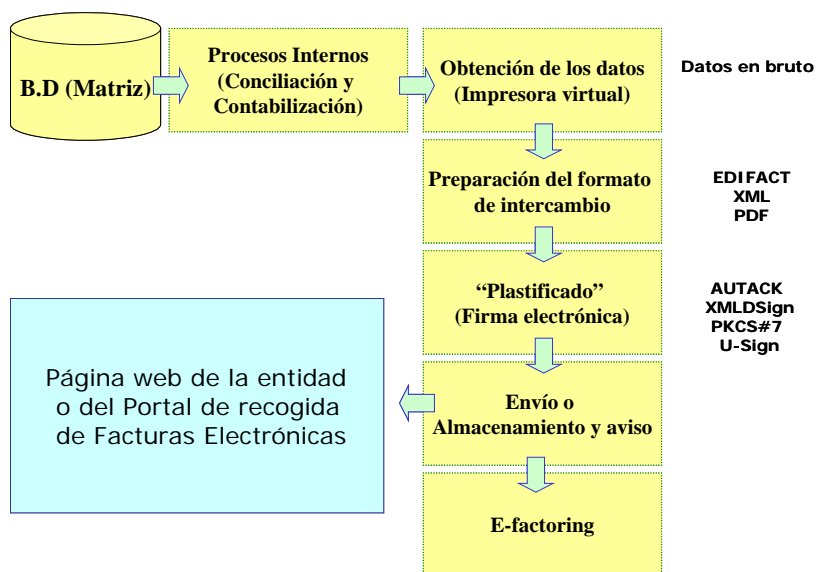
B.D (Matriz)

Procesos Internos (Conciliación y Contabilización)

Obtención de los datos (Impresora virtual)

Datos en bruto

Preparación del formato de intercambio

EDIFACT
XML
PDF

"Plastificado" (Firma electrónica)

AUTACK
XMLDSign
PKCS#7
U-Sign

Página web de la entidad o del Portal de recogida de Facturas Electrónicas

Envío o Almacenamiento y aviso

E-factoring